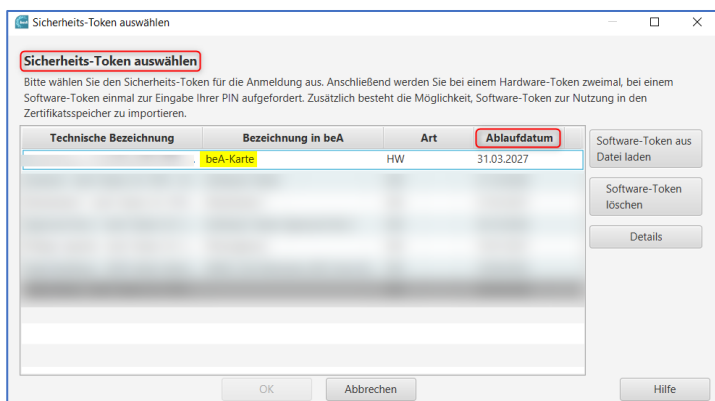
Sicherheits-Token auswählen

Sicherheits-Token auswählen

Bitte wählen Sie den Sicherheits-Token für die Anmeldung aus. Anschließend werden Sie bei einem Hardware-Token zweimal, bei einem Software-Token einmal zur Eingabe Ihrer PIN aufgefordert. Zusätzlich besteht die Möglichkeit, Software-Token zur Nutzung in den Zertifikatsspeicher zu importieren.

| Technische Bezeichnung | Bezeichnung in beA | Art | Ablaufdatum |
|---|---|---|---|
| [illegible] | beA-Karte | HW | 31.03.2027 |
| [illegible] | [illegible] | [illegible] | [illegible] |

Software-Token aus Datei laden

Software-Token löschen

Details

OK

Abbrechen

Hilfe